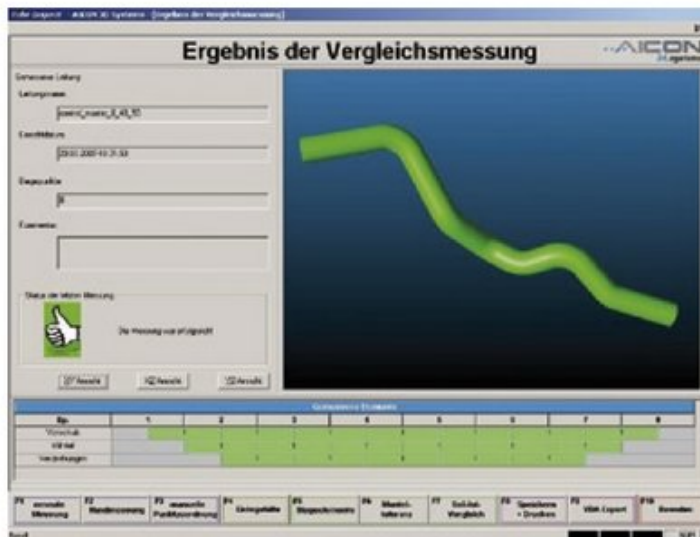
Rohr Inspekt - AICON 3D Systems - [Ergebnis der Vergleichsmessung]

Ergebnis der Vergleichsmessung

AICON
3D systems

Gemessene Leitung

Leitungsname

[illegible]

Erstelldatum

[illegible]

Biegeradius

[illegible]

Kommentar

Status der letzten Messung

Die Messung war erfolgreich

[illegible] Ansicht

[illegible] Ansicht

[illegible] Ansicht

Gemessene Elemente

| Nr. | 1 | 2 | 3 | 4 | 5 | 6 | 7 | 8 |
|---|---|---|---|---|---|---|---|---|
| Vorschub | | | | | | | | |
| Winkel | | | | | | | | |
| Verdrehungen | | | | | | | | |

F1 erneute Messung
F2 Handkorrektur
F3 manuelle Punktzuordnung
F4 Geraden
F5 Biegeelemente
F6 Maschinenkorrektur
F7 Soll-Ist-Vergleich
F8 Speichern + Drucken
F9 VDA-Export
F10 Beenden

Bereit